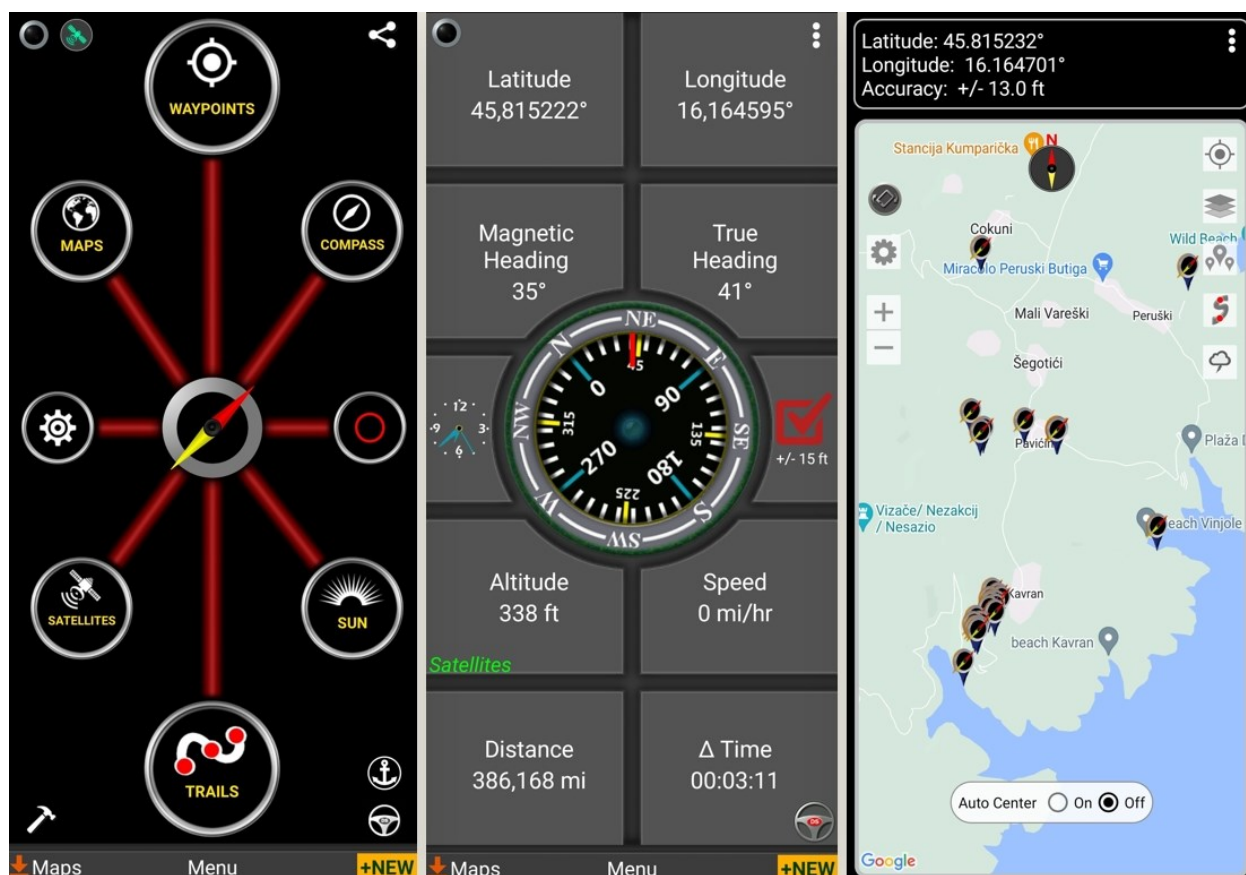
WAYPOINTS

MAPS

COMPASS

SATELLITES

SUN

TRAILS

Maps Menu +NEW

Latitude
45,815222°

Longitude
16,164595°

Magnetic Heading
35°

True Heading
41°

NE
N
E
NW
SE
W
S
SW
0
45
90
135
180
225
270
315

12
3
6
9

+/- 15 ft

Altitude
338 ft

Speed
0 mi/hr

Satellites

Distance
386,168 mi

Δ Time
00:03:11

Maps Menu +NEW

Latitude: 45.815232°
Longitude: 16.164701°
Accuracy: +/- 13.0 ft

Stancija Kumparička
N
Cokuni
Wild Beach
Miracolo Peruski Butiga
Mali Vareški
Peruški
Šegotići
Pavićini
Plaža
Vizače/ Nezakcij / Nesazio
each Vinjole
Kavran
beach Kavran

Auto Center On Off

Google